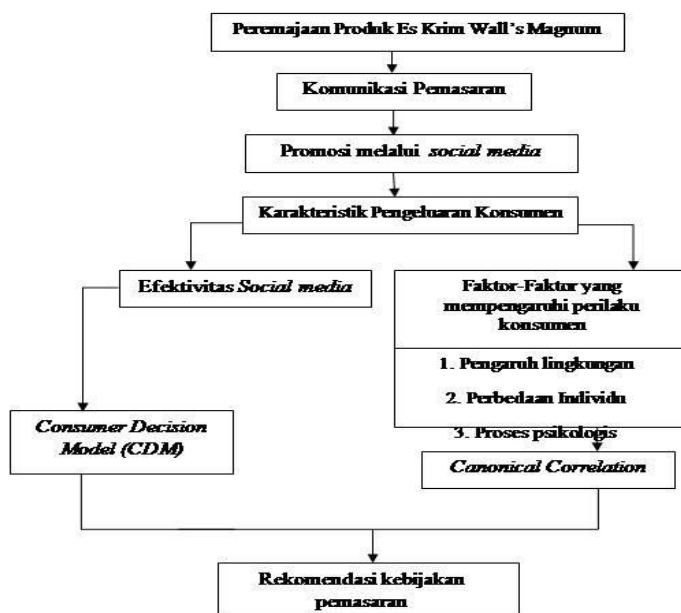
Peremajaan Produk Es Krim Wall's Magnum

Komunikasi Pemasaran

Promosi melalui *social media*

Karakteristik Pengeluaran Konsumen

Efektivitas *Social media*

Faktor-Faktor yang mempengaruhi perilaku konsumen

1. Pengaruh lingkungan

2. Perbedaan Individu

3. Proses psikologis

*Consumer Decision Model (CDM)*

*Canonical Correlation*

Rekomendasi kebijakan pemasaran